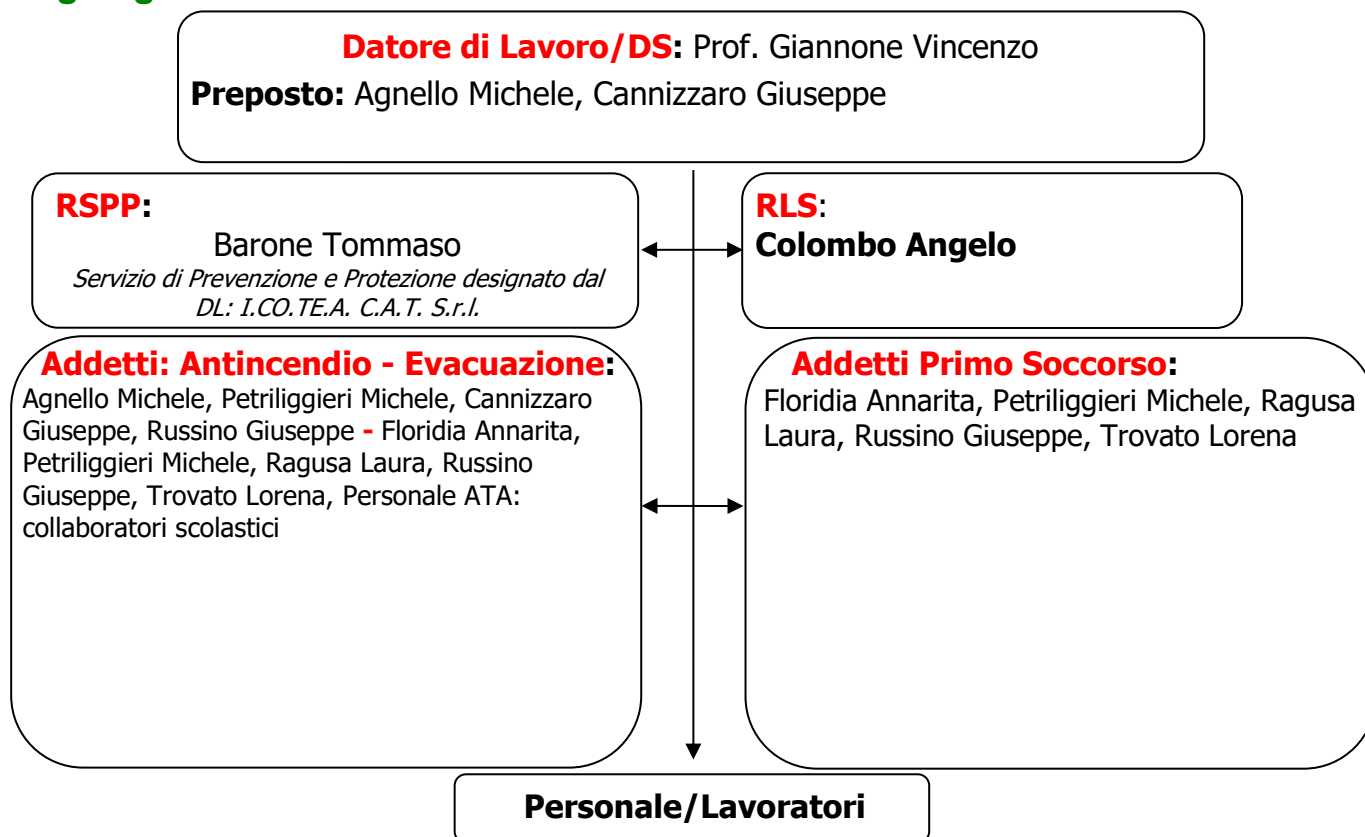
Datore di Lavoro/DS: Prof. Giannone Vincenzo
Preposto: Agnello Michele, Cannizzaro Giuseppe

RSPP:
Barone Tommaso
Servizio di Prevenzione e Protezione designato dal DL: I.CO.TE.A. C.A.T. S.r.l.

RLS:
Colombo Angelo

Addetti: Antincendio - Evacuazione:
Agnello Michele, Petriliggieri Michele, Cannizzaro Giuseppe, Russino Giuseppe - Floridia Annarita, Petriliggieri Michele, Ragusa Laura, Russino Giuseppe, Trovato Lorena, Personale ATA: collaboratori scolastici

Addetti Primo Soccorso:
Floridia Annarita, Petriliggieri Michele, Ragusa Laura, Russino Giuseppe, Trovato Lorena

Personale/Lavoratori